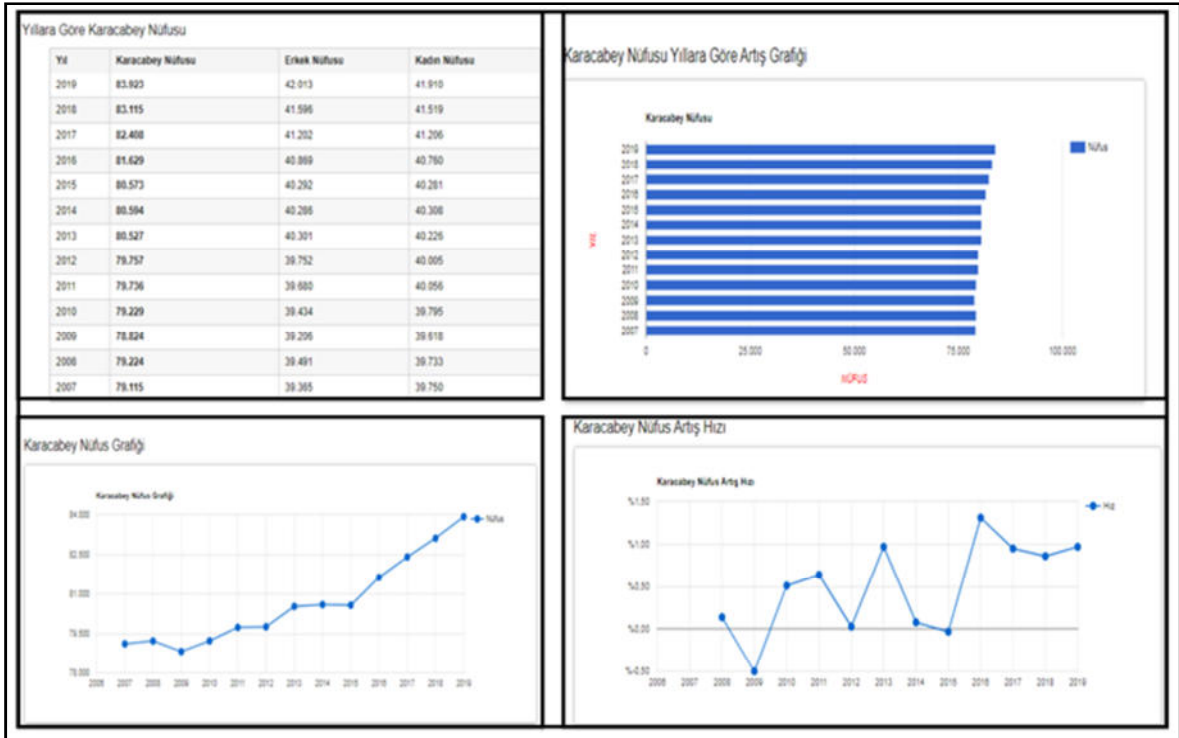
Yıllara Göre Karacabey Nüfusu

| Yıl | Karacabey Nüfusu | Erkek Nüfusu | Kadın Nüfusu |
|---|---|---|---|
| 2019 | 83.923 | 42.013 | 41.910 |
| 2018 | 83.115 | 41.596 | 41.519 |
| 2017 | 82.408 | 41.202 | 41.206 |
| 2016 | 81.629 | 40.869 | 40.760 |
| 2015 | 80.573 | 40.292 | 40.281 |
| 2014 | 80.594 | 40.286 | 40.308 |
| 2013 | 80.527 | 40.301 | 40.226 |
| 2012 | 79.757 | 39.752 | 40.005 |
| 2011 | 79.736 | 39.680 | 40.056 |
| 2010 | 79.229 | 39.434 | 39.795 |
| 2009 | 78.824 | 39.206 | 39.618 |
| 2008 | 79.224 | 39.491 | 39.733 |
| 2007 | 79.115 | 39.365 | 39.750 |

Karacabey Nüfusu Yıllara Göre Artış Grafiği

Karacabey Nüfusu

Nüfus

2019 2018 2017 2016 2015 2014 2013 2012 2011 2010 2009 2008 2007

YIL

0 25.000 50.000 75.000 100.000

NÜFUS

Karacabey Nüfus Grafiği

Karacabey Nüfus Grafiği

Nüfus

84.000 82.500 81.000 79.500 78.000

2006 2007 2008 2009 2010 2011 2012 2013 2014 2015 2016 2017 2018 2019

Karacabey Nüfus Artış Hızı

Karacabey Nüfus Artış Hızı

Hız

%1,50 %1,00 %0,50 %0,00 %-0,50

2006 2007 2008 2009 2010 2011 2012 2013 2014 2015 2016 2017 2018 2019